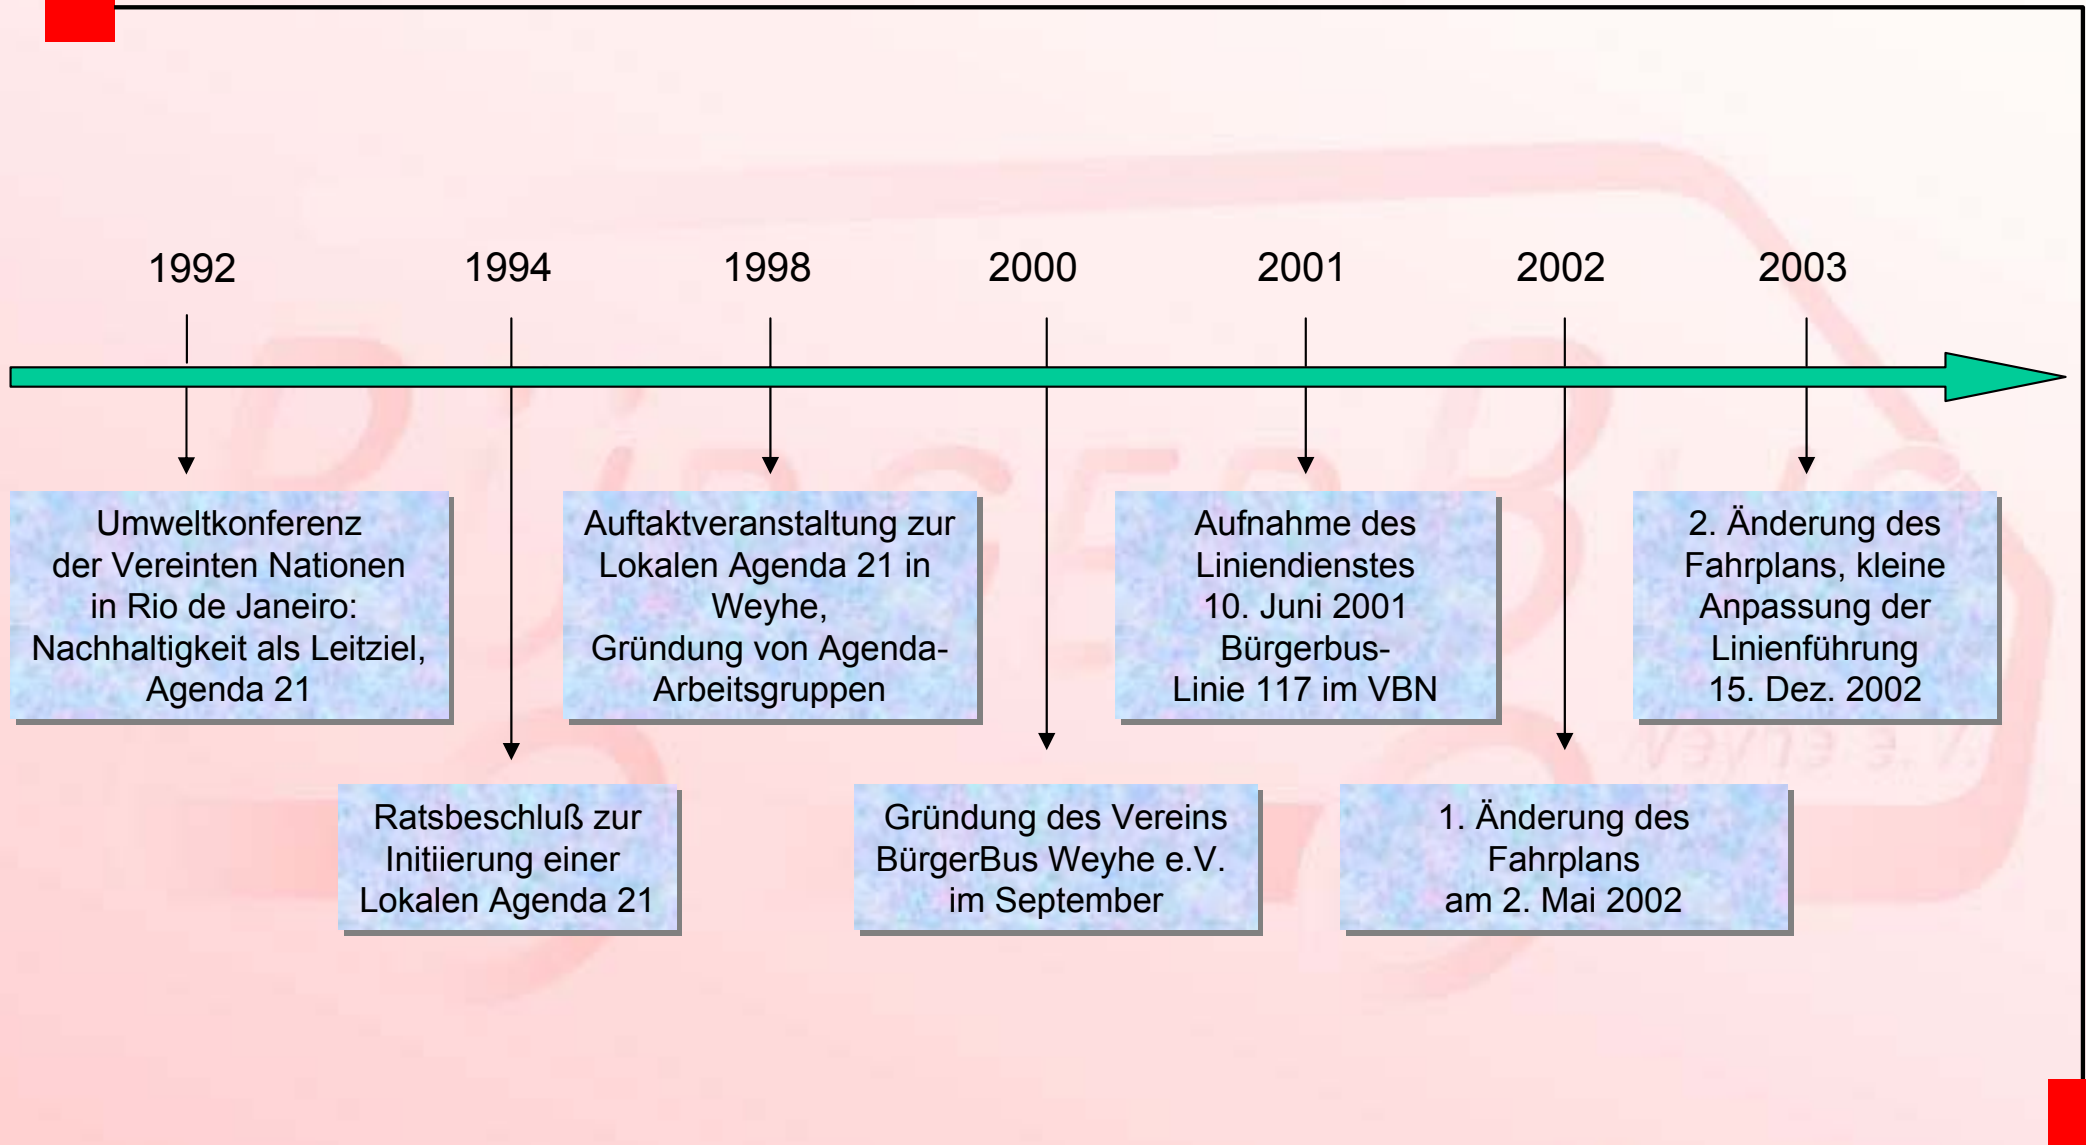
1992

1994

1998

2000

2001

2002

2003

Umweltkonferenz der Vereinten Nationen in Rio de Janeiro: Nachhaltigkeit als Leitziel, Agenda 21

Ratsbeschluß zur Initiierung einer Lokalen Agenda 21

Auftaktveranstaltung zur Lokalen Agenda 21 in Weyhe, Gründung von Agenda-Arbeitsgruppen

Gründung des Vereins BürgerBus Weyhe e.V. im September

Aufnahme des Liniendienstes 10. Juni 2001 Bürgerbus-Linie 117 im VBN

1. Änderung des Fahrplans am 2. Mai 2002

2. Änderung des Fahrplans, kleine Anpassung der Linienführung 15. Dez. 2002